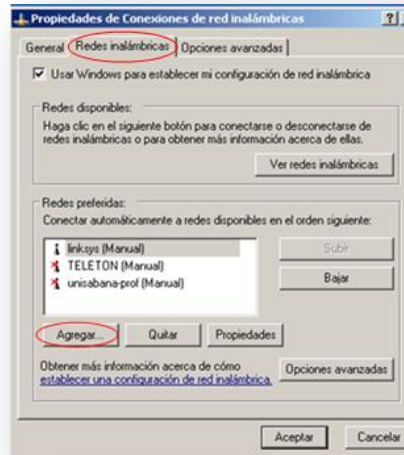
Propiedades de Conexiones de red inalámbricas

?

General | Redes inalámbricas | Opciones avanzadas

Usar Windows para establecer mi configuración de red inalámbrica

Redes disponibles:

Haga clic en el siguiente botón para conectarse o desconectarse de redes inalámbricas o para obtener más información acerca de ellas.

Ver redes inalámbricas

Redes preferidas:

Conectar automáticamente a redes disponibles en el orden siguiente:

linksys (Manual)
TELETON (Manual)
unisabana-prof (Manual)

Subir

Bajar

Agregar...

Quitar

Propiedades

Obtener más información acerca de cómo establecer una configuración de red inalámbrica.

Opciones avanzadas

Aceptar

Cancelar